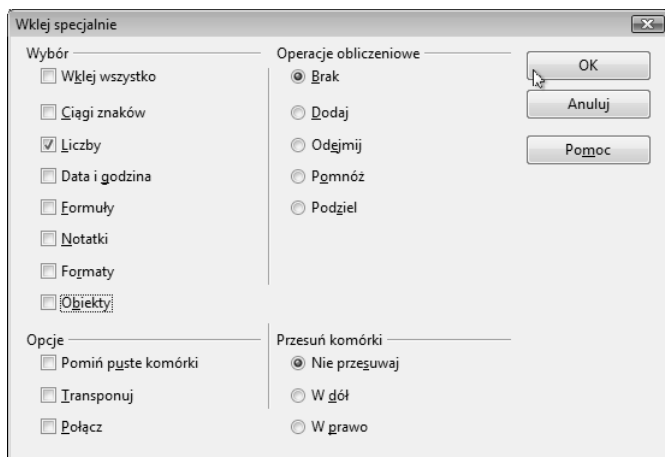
Wklej specjalnie

Wybór

Wklej wszystko

Ciągi znaków

Liczby

Data i godzina

Formuły

Notatki

Formaty

Obiekty

Operacje obliczeniowe

Brak

Dodaj

Odejmij

Pomnóż

Podziel

OK

Anuluj

Pomoc

Opcje

Pomiń puste komórki

Transponuj

Połącz

Przesuń komórki

Nie przesuwaj

W dół

W prawo